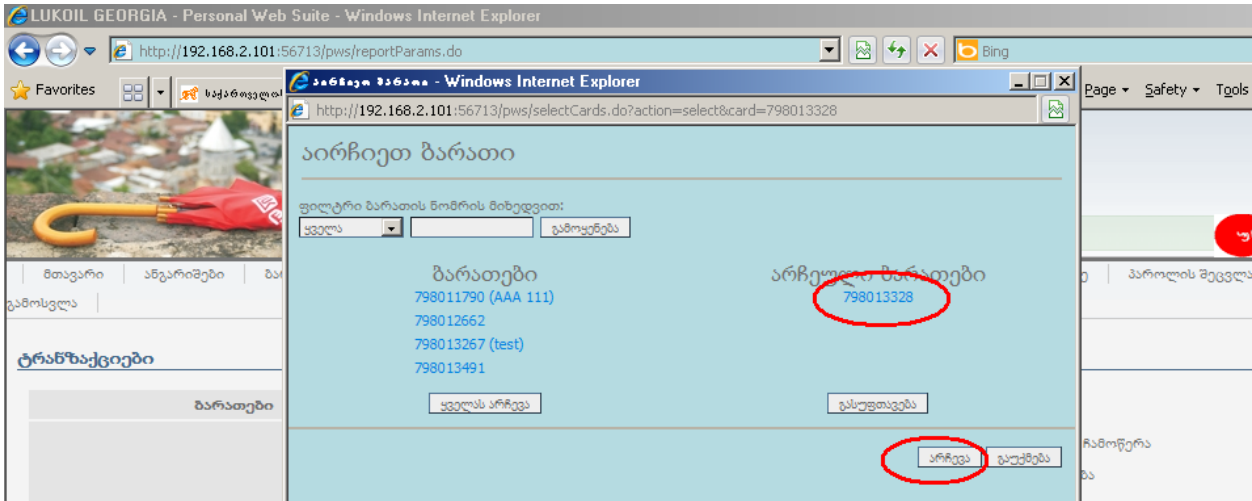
LUKOIL GEORGIA - Personal Web Suite - Windows Internet Explorer

http://192.168.2.101:56713/pws/reportParams.do

Bing

Favorites

საქართველო

Page ▾ Safety ▾ Tools

ბარათის ბანკი - Windows Internet Explorer

http://192.168.2.101:56713/pws/selectCards.do?action=select&card=798013328

აირჩიეთ ბარათი

ფილტრი ბარათის ნომრის მიხედვით:

ყველა

გამოყენება

ბარათები

798011790 (AAA 111)

798012662

798013267 (test)

798013491

ყველას არჩევა

არჩეული ბარათები

798013328

გასუფთავება

არჩევა

გაუქმება

მთავარი | ანგარიშები | ბა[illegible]

პაროლის შეცვლა

გამოსვლა

ტრანზაქციები

ბარათები

ჩამოწერა

ბა